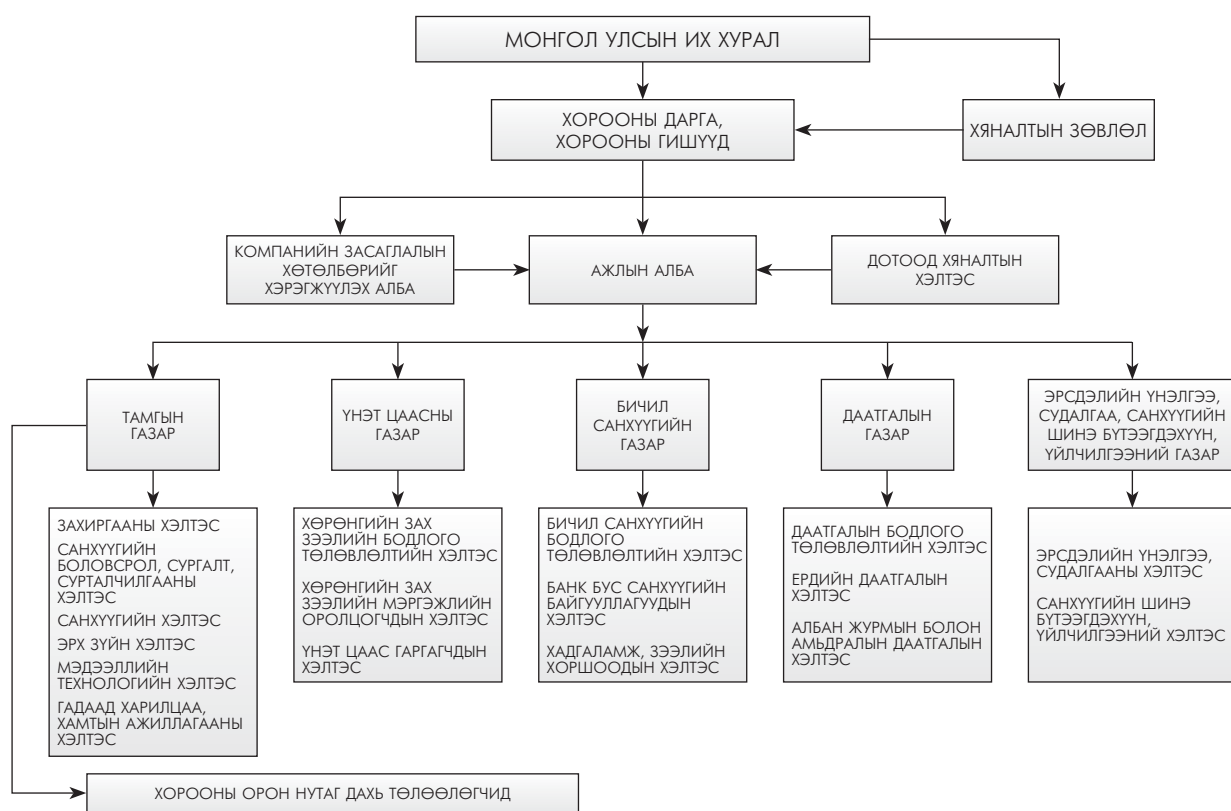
МОНГОЛ УЛСЫН ИХ ХУРАЛ

ХОРООНЫ ДАРГА, ХОРООНЫ ГИШҮҮД

ХЯНАЛТЫН ЗӨВЛӨЛ

КОМПАНИЙН ЗАСАГЛАЛЫН ХӨТӨЛБӨРИЙГ ХЭРЭГЖҮҮЛЭХ АЛБА

АЖЛЫН АЛБА

ДОТООД ХЯНАЛТЫН ХЭЛТЭС

ТАМГЫН ГАЗАР

ҮНЭТ ЦААСНЫ ГАЗАР

БИЧИЛ САНХҮҮГИЙН ГАЗАР

ДААТГАЛЫН ГАЗАР

ЭРСДЭЛИЙН ҮНЭЛГЭЭ, СУДАЛГАА, САНХҮҮГИЙН ШИНЭ БҮТЭЭГДЭХҮҮН, ҮЙЛЧИЛГЭЭНИЙ ГАЗАР

ЗАХИРГААНЫ ХЭЛТЭС
САНХҮҮГИЙН БОЛОВСРОЛ, СУРГАЛТ, СУРТАЛЧИЛГААНЫ ХЭЛТЭС
САНХҮҮГИЙН ХЭЛТЭС
ЭРХ ЗҮЙН ХЭЛТЭС
МЭДЭЭЛЛИЙН ТЕХНОЛОГИЙН ХЭЛТЭС
ГАДААД ХАРИЛЦАА, ХАМТЫН АЖИЛЛАГААНЫ ХЭЛТЭС

ХӨРӨНГИЙН ЗАХ ЗЭЭЛИЙН БОДЛОГО ТӨЛӨВЛӨЛТИЙН ХЭЛТЭС
ХӨРӨНГИЙН ЗАХ ЗЭЭЛИЙН МЭРГЭЖЛИЙН ОРОЛЦОГЧДЫН ХЭЛТЭС
ҮНЭТ ЦААС ГАРГАГЧДЫН ХЭЛТЭС

БИЧИЛ САНХҮҮГИЙН БОДЛОГО ТӨЛӨВЛӨЛТИЙН ХЭЛТЭС
БАНК БУС САНХҮҮГИЙН БАЙГУУЛЛАГУУДЫН ХЭЛТЭС
ХАДГАЛАМЖ, ЗЭЭЛИЙН ХОРШООДЫН ХЭЛТЭС

ДААТГАЛЫН БОДЛОГО ТӨЛӨВЛӨЛТИЙН ХЭЛТЭС
ЕРДИЙН ДААТГАЛЫН ХЭЛТЭС
АЛБАН ЖУРМЫН БОЛОН АМЬДРАЛЫН ДААТГАЛЫН ХЭЛТЭС

ЭРСДЭЛИЙН ҮНЭЛГЭЭ, СУДАЛГААНЫ ХЭЛТЭС
САНХҮҮГИЙН ШИНЭ БҮТЭЭГДЭХҮҮН, ҮЙЛЧИЛГЭЭНИЙ ХЭЛТЭС

ХОРООНЫ ОРОН НУТАГ ДАХЬ ТӨЛӨӨЛӨГЧИД